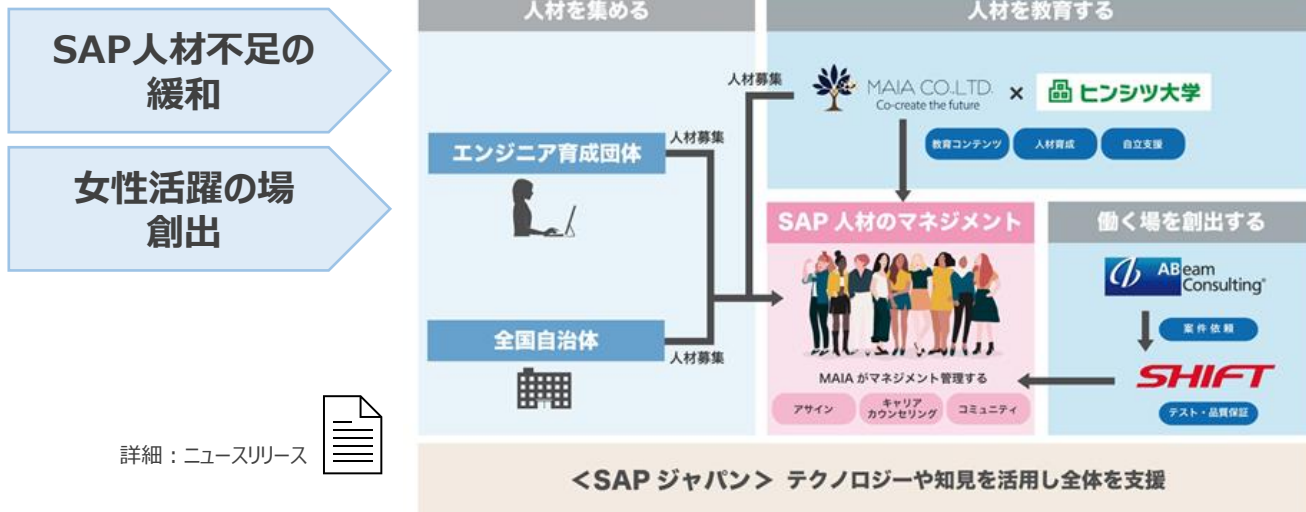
SAP人材不足の緩和

女性活躍の場創出

詳細：ニュースリリース

人材を集める

人材募集

人材募集

エンジニア育成団体

全国自治体

人材募集

人材を教育する

MAIA CO.,LTD.
Co-create the future

×

ヒンシツ大学

教育コンテンツ

人材育成

自立支援

SAP 人材のマネジメント

MAIA がマネジメント管理する

アサイン

キャリアカウンセリング

コミュニティ

働く場を創出する

ABeam Consulting

案件依頼

SHIFT

テスト・品質保証

＜SAP ジャパン＞ テクノロジーや知見を活用し全体を支援